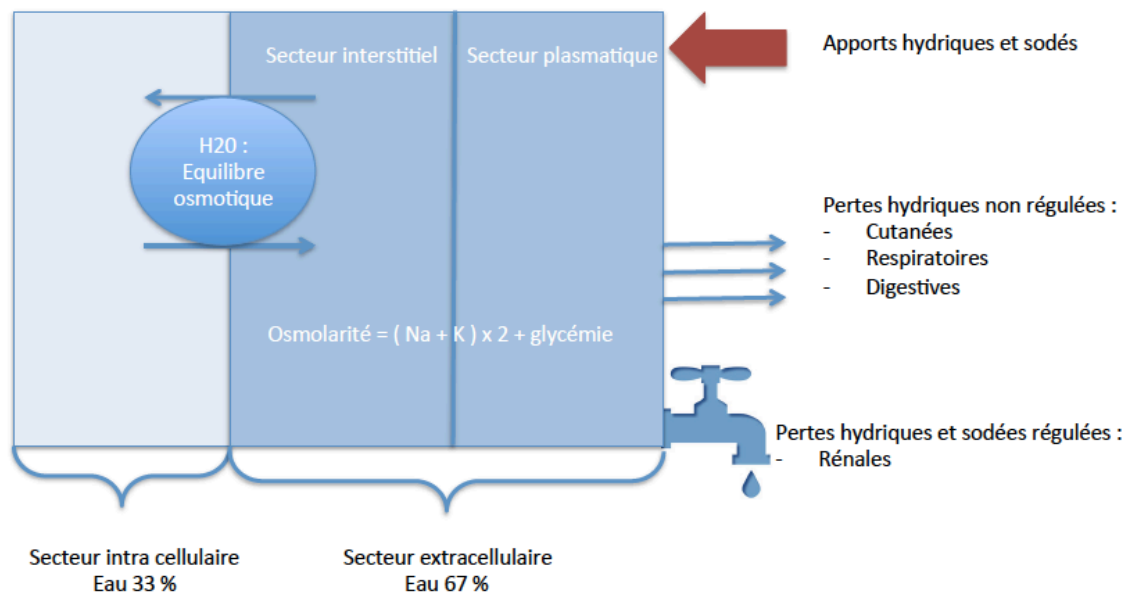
Secteur interstitiel

Secteur plasmatique

Apports hydriques et sodés

H20 : Equilibre osmotique

Pertes hydriques non régulées :
- Cutanées
- Respiratoires
- Digestives

Osmolarité = ( Na + K ) x 2 + glycémie

Pertes hydriques et sodées régulées :
- Rénales

Secteur intra cellulaire
Eau 33 %

Secteur extracellulaire
Eau 67 %